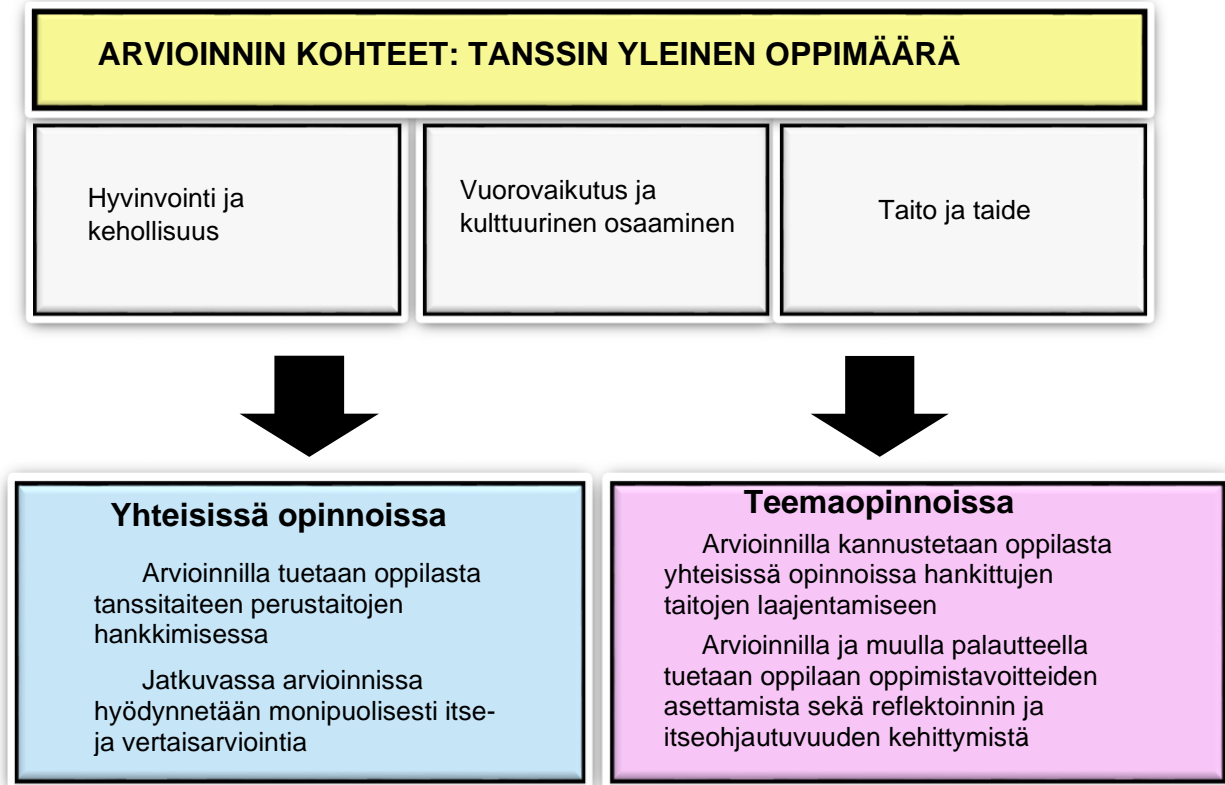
ARVIOINNIN KOHTEET: TANSSIN YLEINEN OPPIMÄÄRÄ

Hyvinvointi ja kehollisuus

Vuorovaikutus ja kulttuurinen osaaminen

Taito ja taide

Yhteisissä opinnoissa

Arvioinnilla tuetaan oppilasta tanssitaiteen perustaitojen hankkimisessa

Jatkuvassa arvioinnissa hyödynnetään monipuolisesti itse- ja vertaisarviointia

Teemaopinnoissa

Arvioinnilla kannustetaan oppilasta yhteisissä opinnoissa hankittujen taitojen laajentamiseen

Arvioinnilla ja muulla palautteella tuetaan oppilaan oppimistavoitteiden asettamista sekä reflektoinnin ja itseohjautuvuuden kehittymistä